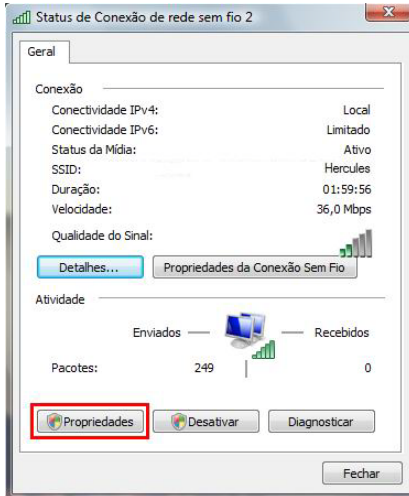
Status de Conexão de rede sem fio 2

Geral

Conexão

| | |
|---|---|
| Conectividade IPv4: | Local |
| Conectividade IPv6: | Limitado |
| Status da Mídia: | Ativo |
| SSID: | Hercules |
| Duração: | 01:59:56 |
| Velocidade: | 36,0 Mbps |

Qualidade do Sinal:

Detalhes... Propriedades da Conexão Sem Fio

Atividade

Enviados — Recebidos

Pacotes: 249 | 0

Propriedades Desativar Diagnosticar

Fechar